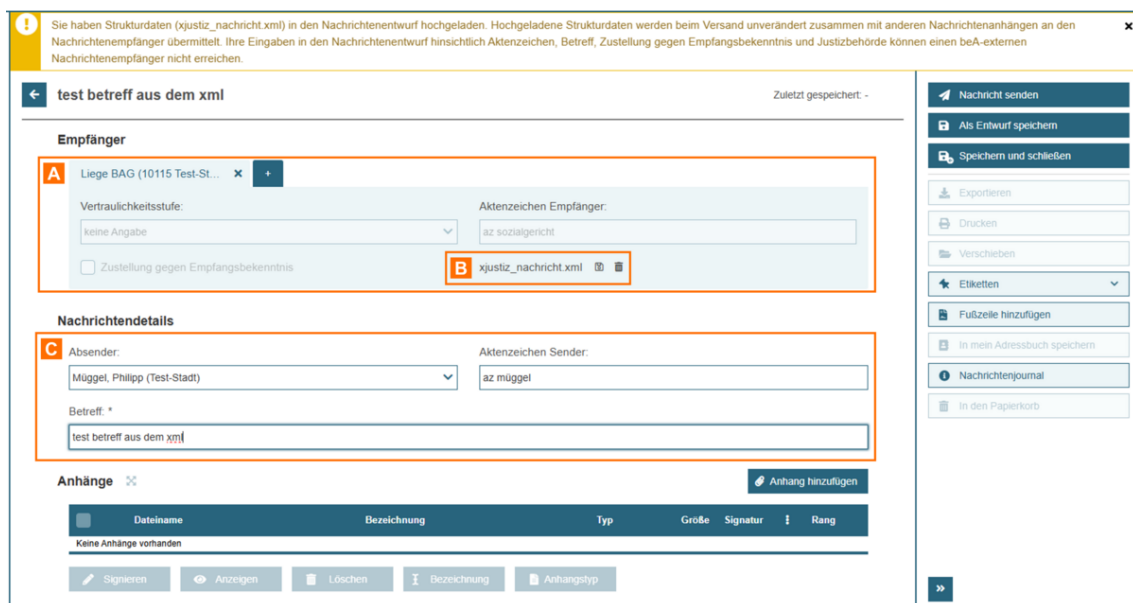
Sie haben Strukturdaten (xjustiz_nachricht.xml) in den Nachrichtenentwurf hochgeladen. Hochgeladene Strukturdaten werden beim Versand unverändert zusammen mit anderen Nachrichtenanhängen an den Nachrichtenempfänger übermittelt. Ihre Eingaben in den Nachrichtenentwurf hinsichtlich Aktenzeichen, Betreff, Zustellung gegen Empfangsbekenntnis und Justizbehörde können einen beA-externen Nachrichtenempfänger nicht erreichen.

×

test betreff aus dem xml

Zuletzt gespeichert: -

Empfänger

A

Liege BAG (10115 Test-St... × +

Vertraulichkeitsstufe:

keine Angabe

Aktenzeichen Empfänger:

az sozialgericht

Zustellung gegen Empfangsbekenntnis

B

xjustiz_nachricht.xml

Nachrichtendetails

C

Absender:

Müggel, Philipp (Test-Stadt)

Aktenzeichen Sender:

az müggel

Betreff: *

test betreff aus dem xml

Anhänge

Anhang hinzufügen

| Dateiname | Bezeichnung | Typ | Größe | Signatur | Rang |
|---|---|---|---|---|---|
| Keine Anhänge vorhanden | | | | | |

Signieren Anzeigen Löschen Bezeichnung Anhangstyp

Nachricht senden

Als Entwurf speichern

Speichern und schließen

Exportieren

Drucken

Verschieben

Etiketten

Fußzeile hinzufügen

In mein Adressbuch speichern

Nachrichtenjournal

In den Papierkorb

»